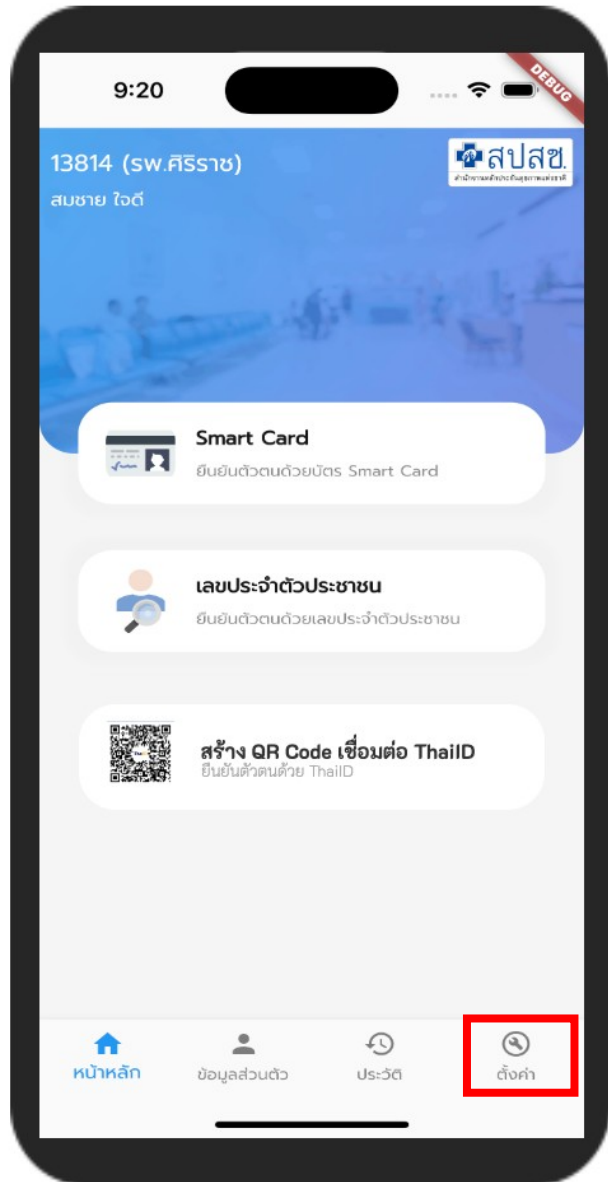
9:20

DEBUG

13814 (รพ.ศิริราช)
สมชาย ใจดี

สปสช.
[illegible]

Smart Card
ยืนยันตัวตนด้วยบัตร Smart Card

เลขประจำตัวประชาชน
ยืนยันตัวตนด้วยเลขประจำตัวประชาชน

สร้าง QR Code เชื่อมต่อ ThaiID
ยืนยันตัวตนด้วย ThaiID

หน้าหลัก
ข้อมูลส่วนตัว
ประวัติ
ตั้งค่า